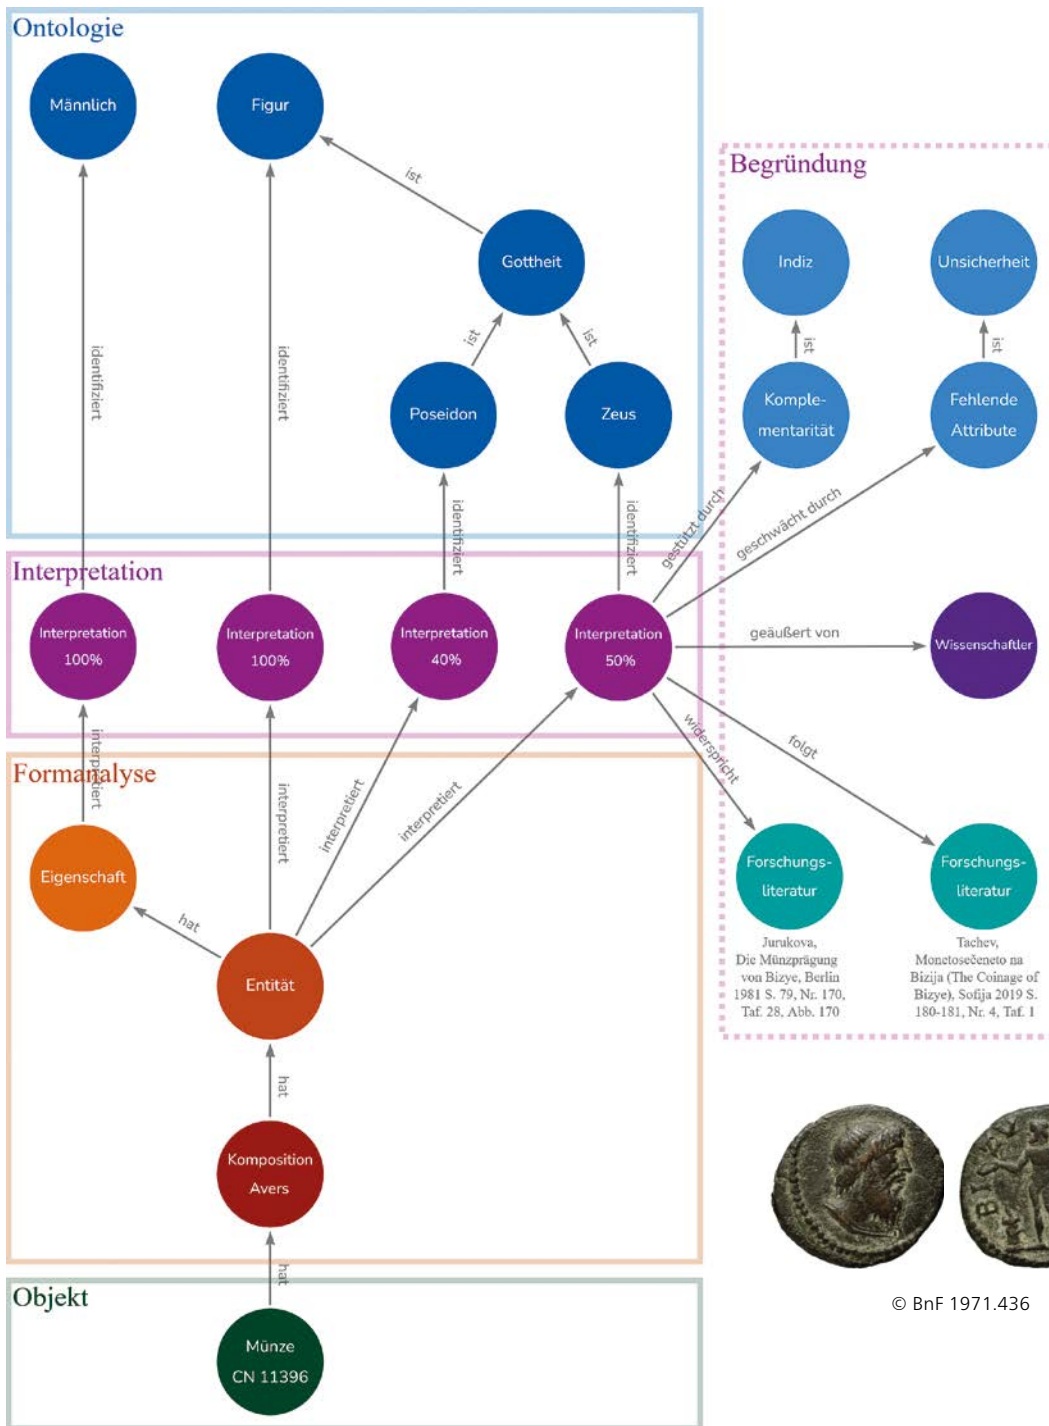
Ontologie

Männlich

Figur

ist

Gottheit

ist

ist

Poseidon

Zeus

identifiziert

identifiziert

identifiziert

identifiziert

Begründung

Indiz

Unsicherheit

ist

ist

Komplementarität

Fehlende Attribute

gestützt durch

geschwächt durch

Interpretation

Interpretation 100%

Interpretation 100%

Interpretation 40%

Interpretation 50%

geäußert von

Wissenschaftler

widerspricht

folgt

Formanalyse

interpretiert

interpretiert

interpretiert

interpretiert

Eigenschaft

hat

Entität

Forschungsliteratur

Forschungsliteratur

Jurukova, Die Münzprägung von Bizye, Berlin 1981 S. 79, Nr. 170, Taf. 28, Abb. 170

Tachev, Monetosečeneto na Bizija (The Coinage of Bizye), Sofija 2019 S. 180-181, Nr. 4, Taf. 1

hat

Komposition Avers

hat

Objekt

Münze CN 11396

© BnF 1971.436